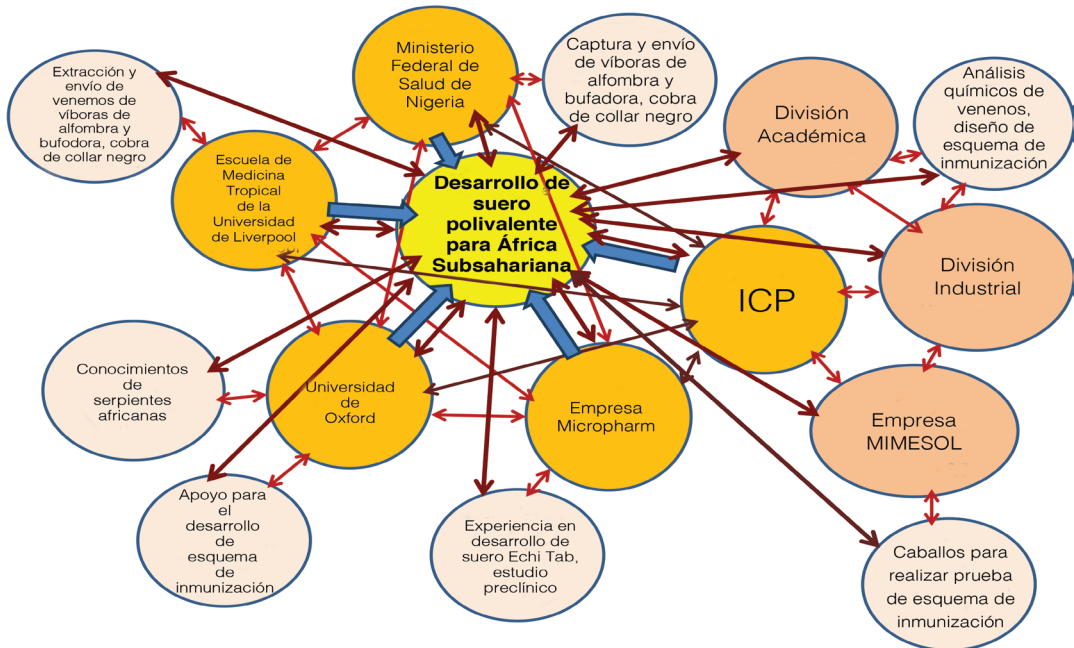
Ministerio Federal de Salud de Nigeria

Captura y envío de víboras de alfombra y bufadora, cobra de collar negro

Extracción y envío de venemos de víboras de alfombra y bufodora, cobra de collar negro

División Académica

Análisis químicos de venenos, diseño de esquema de inmunización

Escuela de Medicina Tropical de la Universidad de Liverpool

Desarrollo de suero polivalente para África Subsahariana

División Industrial

ICP

Conocimientos de serpientes africanas

Universidad de Oxford

Empresa Micropharm

Empresa MIMESOL

Apoyo para el desarrollo de esquema de inmunización

Experiencia en desarrollo de suero Echi Tab, estudio preclínico

Caballos para realizar prueba de esquema de inmunización